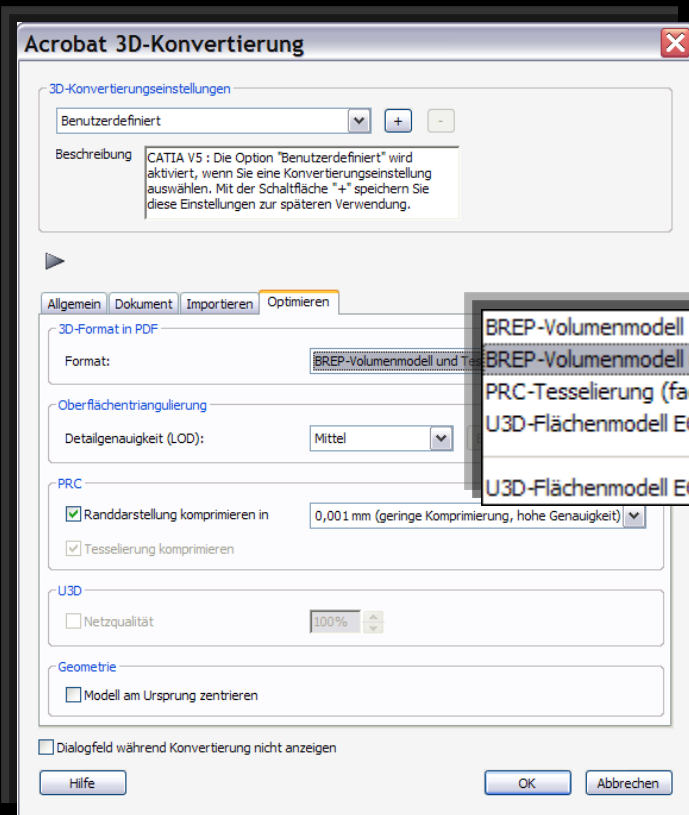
Acrobat 3D-Konvertierung

3D-Konvertierungseinstellungen

Benutzerdefiniert

+

-

Beschreibung

CATIA V5 : Die Option "Benutzerdefiniert" wird aktiviert, wenn Sie eine Konvertierungseinstellung auswählen. Mit der Schaltfläche "+" speichern Sie diese Einstellungen zur späteren Verwendung.

Allgemein | Dokument | Importieren | Optimieren

3D-Format in PDF

Format:

BREP-Volumenmodell und Tes

BREP-Volumenmodell

BREP-Volumenmodell

PRC-Tesselierung (fa

U3D-Flächenmodell E

U3D-Flächenmodell E

Oberflächentriangulierung

Detailgenauigkeit (LOD):

Mittel

PRC

Randdarstellung komprimieren in

0,001 mm (geringe Komprimierung, hohe Genauigkeit)

Tesselierung komprimieren

U3D

Netzqualität

100%

Geometrie

Modell am Ursprung zentrieren

Dialogfeld während Konvertierung nicht anzeigen

Hilfe

OK

Abbrechen